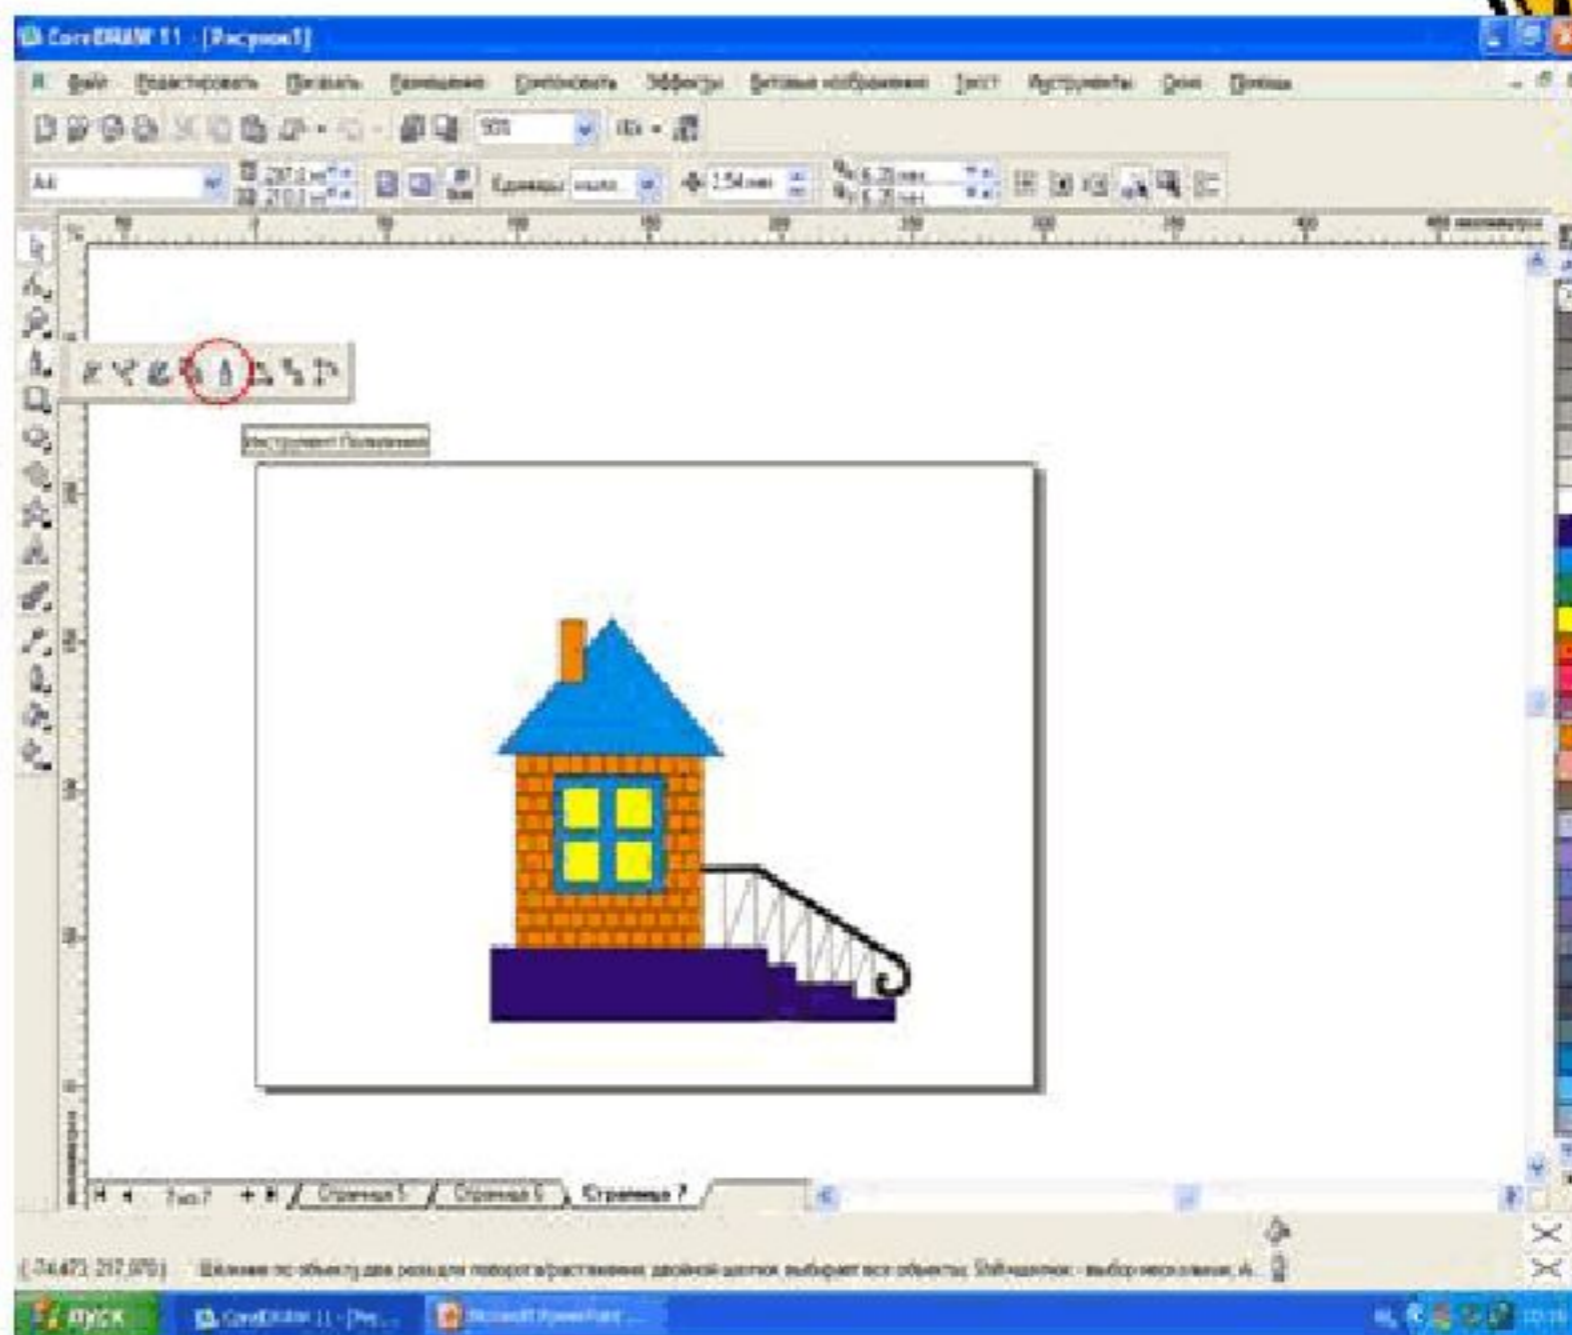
CorelDRAW 11 - [Рисунок1]

Файл Редактировать Показать Размещение Компоновать Эффекты Битовые изображения Текст Инструменты Окно Помощь

A4

Единицы

Инструмент Полилиния

Страница 5 Страница 6 Страница 7

пуск CorelDRAW 11 - [Рис... Microsoft PowerPoint ...